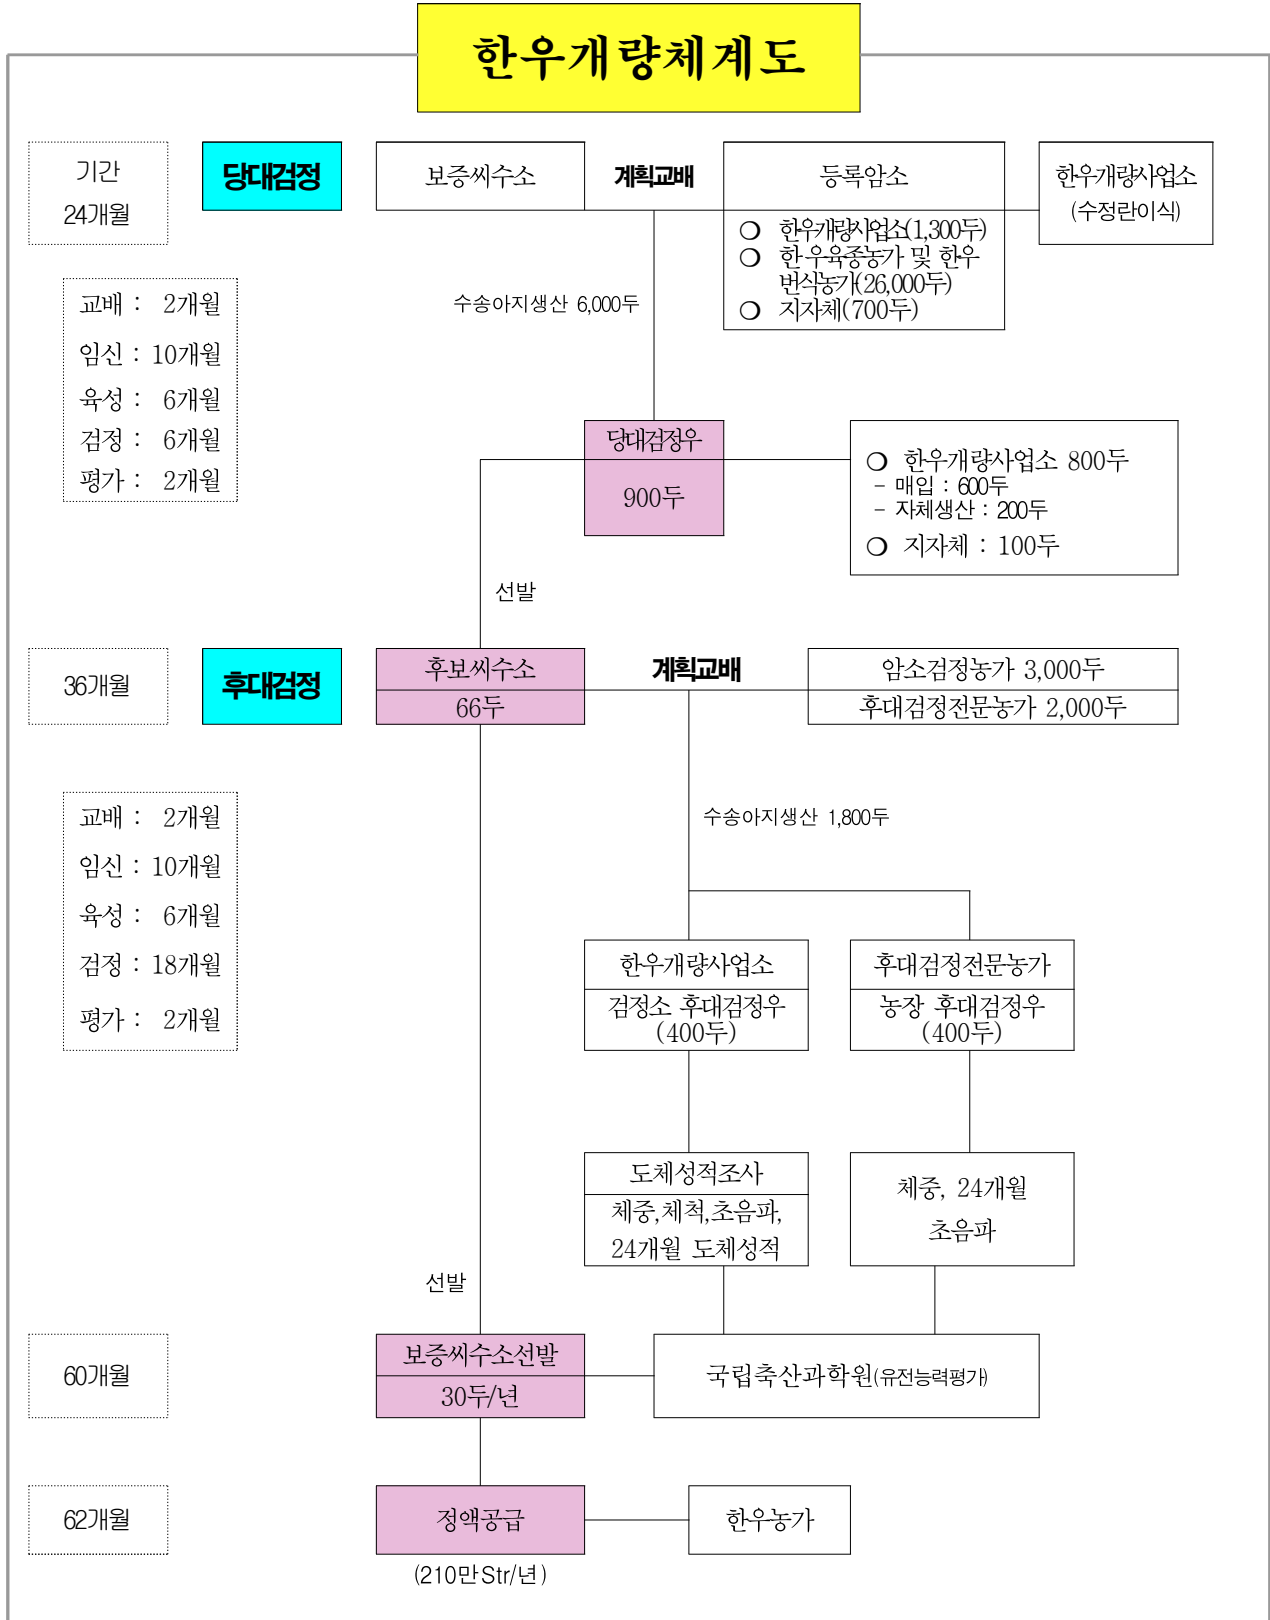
한우개량체계도

기간
24개월

당대검정

보증씨수소

계획교배

등록암소

한우개량사업소
(수정란이식)

❍ 한우개량사업소(1,300두)
❍ 한우육종농가 및 한우 번식농가(26,000두)
❍ 지자체(700두)

교배 : 2개월
임신 : 10개월
육성 : 6개월
검정 : 6개월
평가 : 2개월

수송아지생산 6,000두

당대검정우
900두

❍ 한우개량사업소 800두
- 매입 : 600두
- 자체생산 : 200두
❍ 지자체 : 100두

선발

36개월

후대검정

후보씨수소
66두

계획교배

암소검정농가 3,000두
후대검정전문농가 2,000두

교배 : 2개월
임신 : 10개월
육성 : 6개월
검정 : 18개월
평가 : 2개월

수송아지생산 1,800두

한우개량사업소
검정소 후대검정우 (400두)

후대검정전문농가
농장 후대검정우 (400두)

도체성적조사
체중,체척,초음파, 24개월 도체성적

체중, 24개월
초음파

선발

60개월

보증씨수소선발
30두/년

국립축산과학원(유전능력평가)

62개월

정액공급

한우농가

(210만Str/년)